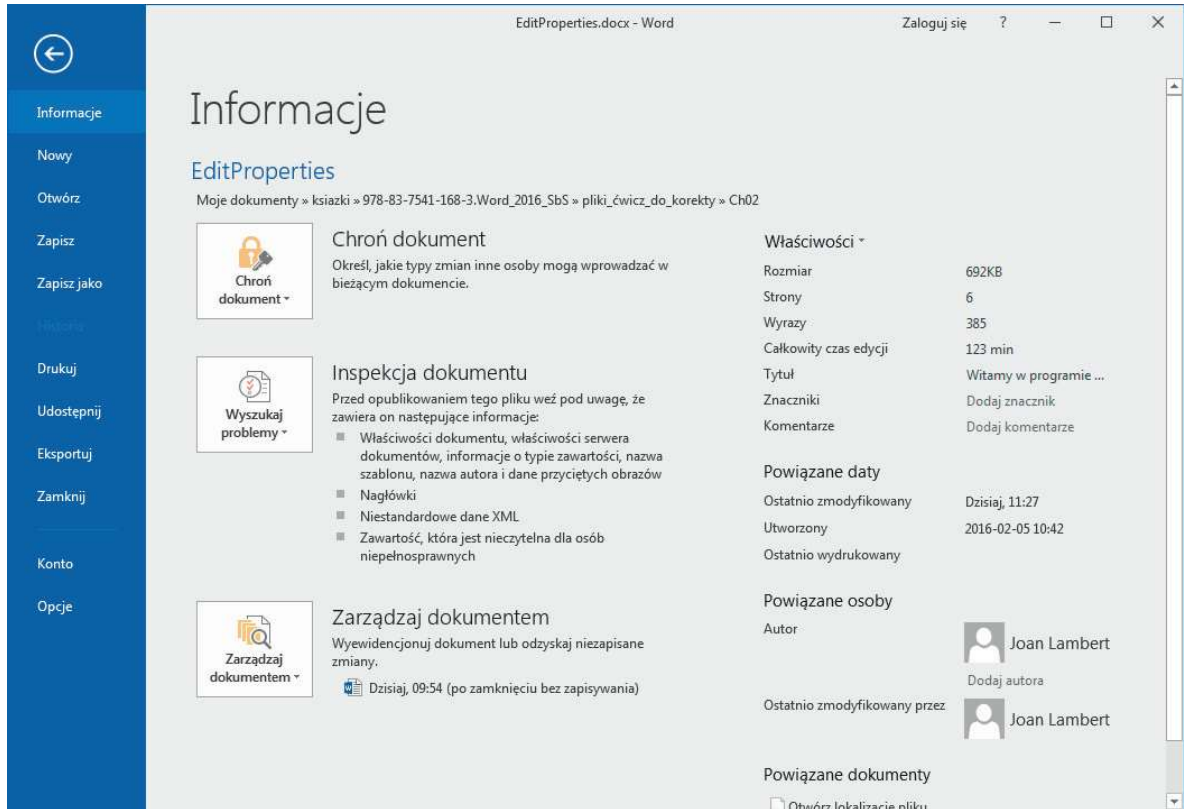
EditProperties.docx - Word

Zaloguj się ?

Informacje
Nowy
Otwórz
Zapisz
Zapisz jako
Historia
Drukuj
Udostępnij
Eksportuj
Zamknij
Konto
Opcje

Informacje

EditProperties

Moje dokumenty » ksiazki » 978-83-7541-168-3.Word_2016_SbS » pliki_ćwicz_do_korekty » Ch02

Chroń dokument

Chroń dokument

Określ, jakie typy zmian inne osoby mogą wprowadzać w bieżącym dokumencie.

Wyszukaj problemy

Inspekcja dokumentu

Przed opublikowaniem tego pliku weź pod uwagę, że zawiera on następujące informacje:

Właściwości dokumentu, właściwości serwera dokumentów, informacje o typie zawartości, nazwa szablonu, nazwa autora i dane przyciętych obrazów

Nagłówki

Niestandardowe dane XML

Zawartość, która jest nieczytelna dla osób niepełnosprawnych

Zarządzaj dokumentem

Zarządzaj dokumentem

Wyewidencjonuj dokument lub odzyskaj niezapisane zmiany.

Dzisiaj, 09:54 (po zamknięciu bez zapisywania)

Właściwości

| | |
|---|---|
| Rozmiar | 692KB |
| Strony | 6 |
| Wyrazy | 385 |
| Całkowity czas edycji | 123 min |
| Tytuł | Witamy w programie ... |
| Znaczniki | Dodaj znacznik |
| Komentarze | Dodaj komentarze |

Powiązane daty

| | |
|---|---|
| Ostatnio zmodyfikowany | Dzisiaj, 11:27 |
| Utworzony | 2016-02-05 10:42 |
| Ostatnio wydrukowany | |

Powiązane osoby

Autor

Joan Lambert

Dodaj autora

Ostatnio zmodyfikowany przez

Joan Lambert

Powiązane dokumenty

Otwórz lokalizację pliku